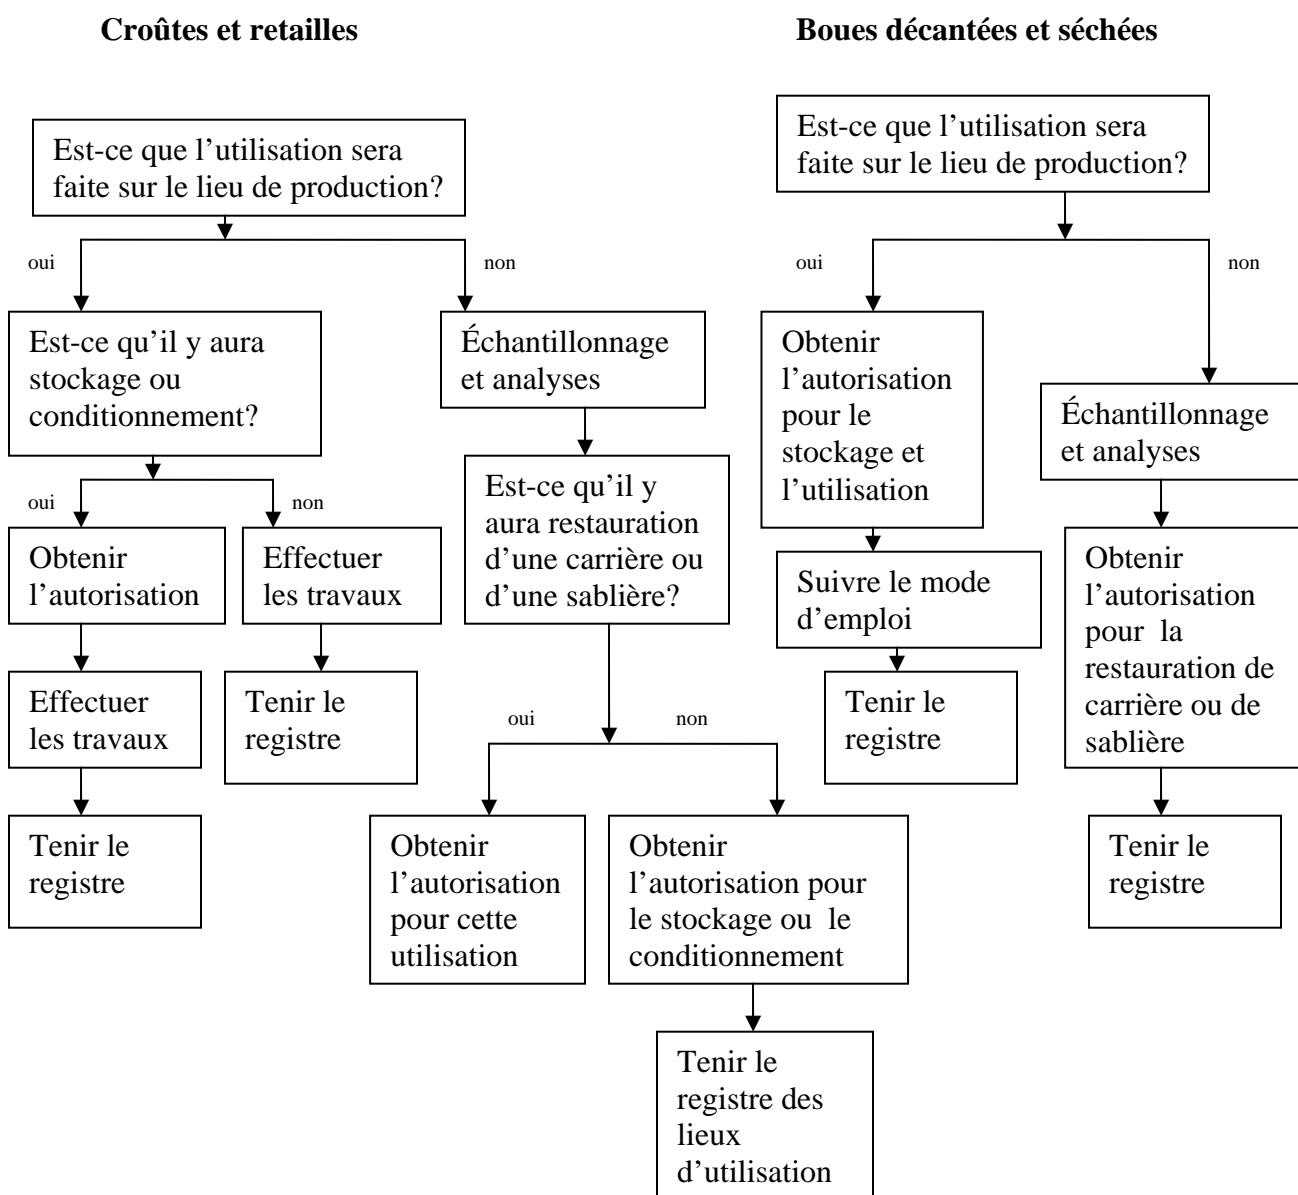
**Croûtes et retailles**

Est-ce que l'utilisation sera faite sur le lieu de production?

oui

Est-ce qu'il y aura stockage ou conditionnement?

oui

Obtenir l'autorisation

Effectuer les travaux

Tenir le registre

non

Effectuer les travaux

Tenir le registre

non

Échantillonnage et analyses

Est-ce qu'il y aura restauration d'une carrière ou d'une sablière?

oui

Obtenir l'autorisation pour cette utilisation

non

Obtenir l'autorisation pour le stockage ou le conditionnement

Tenir le registre des lieux d'utilisation

**Boues décantées et séchées**

Est-ce que l'utilisation sera faite sur le lieu de production?

oui

Obtenir l'autorisation pour le stockage et l'utilisation

Suivre le mode d'emploi

Tenir le registre

non

Échantillonnage et analyses

Obtenir l'autorisation pour la restauration de carrière ou de sablière

Tenir le registre